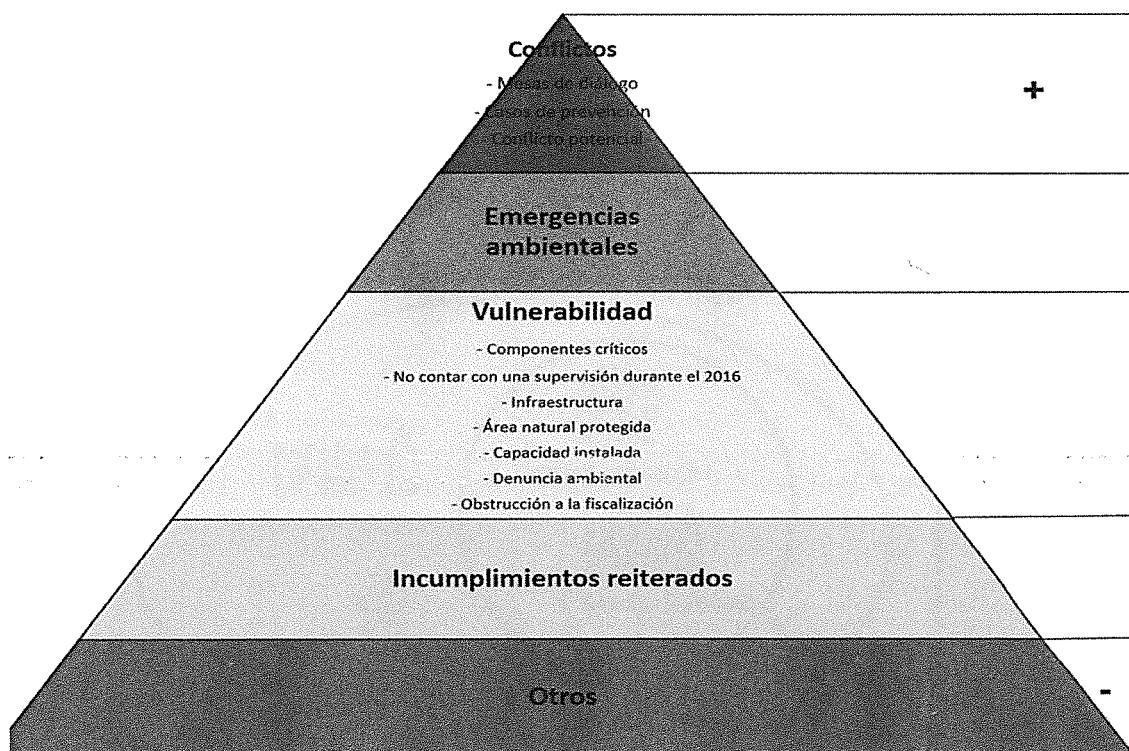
Conflictos
- Mesas de diálogo
- Casos de prevención
- Conflicto potencial

+

Emergencias ambientales

Vulnerabilidad
- Componentes críticos
- No contar con una supervisión durante el 2016
- Infraestructura
- Área natural protegida
- Capacidad instalada
- Denuncia ambiental
- Obstrucción a la fiscalización

Incumplimientos reiterados

Otros

-